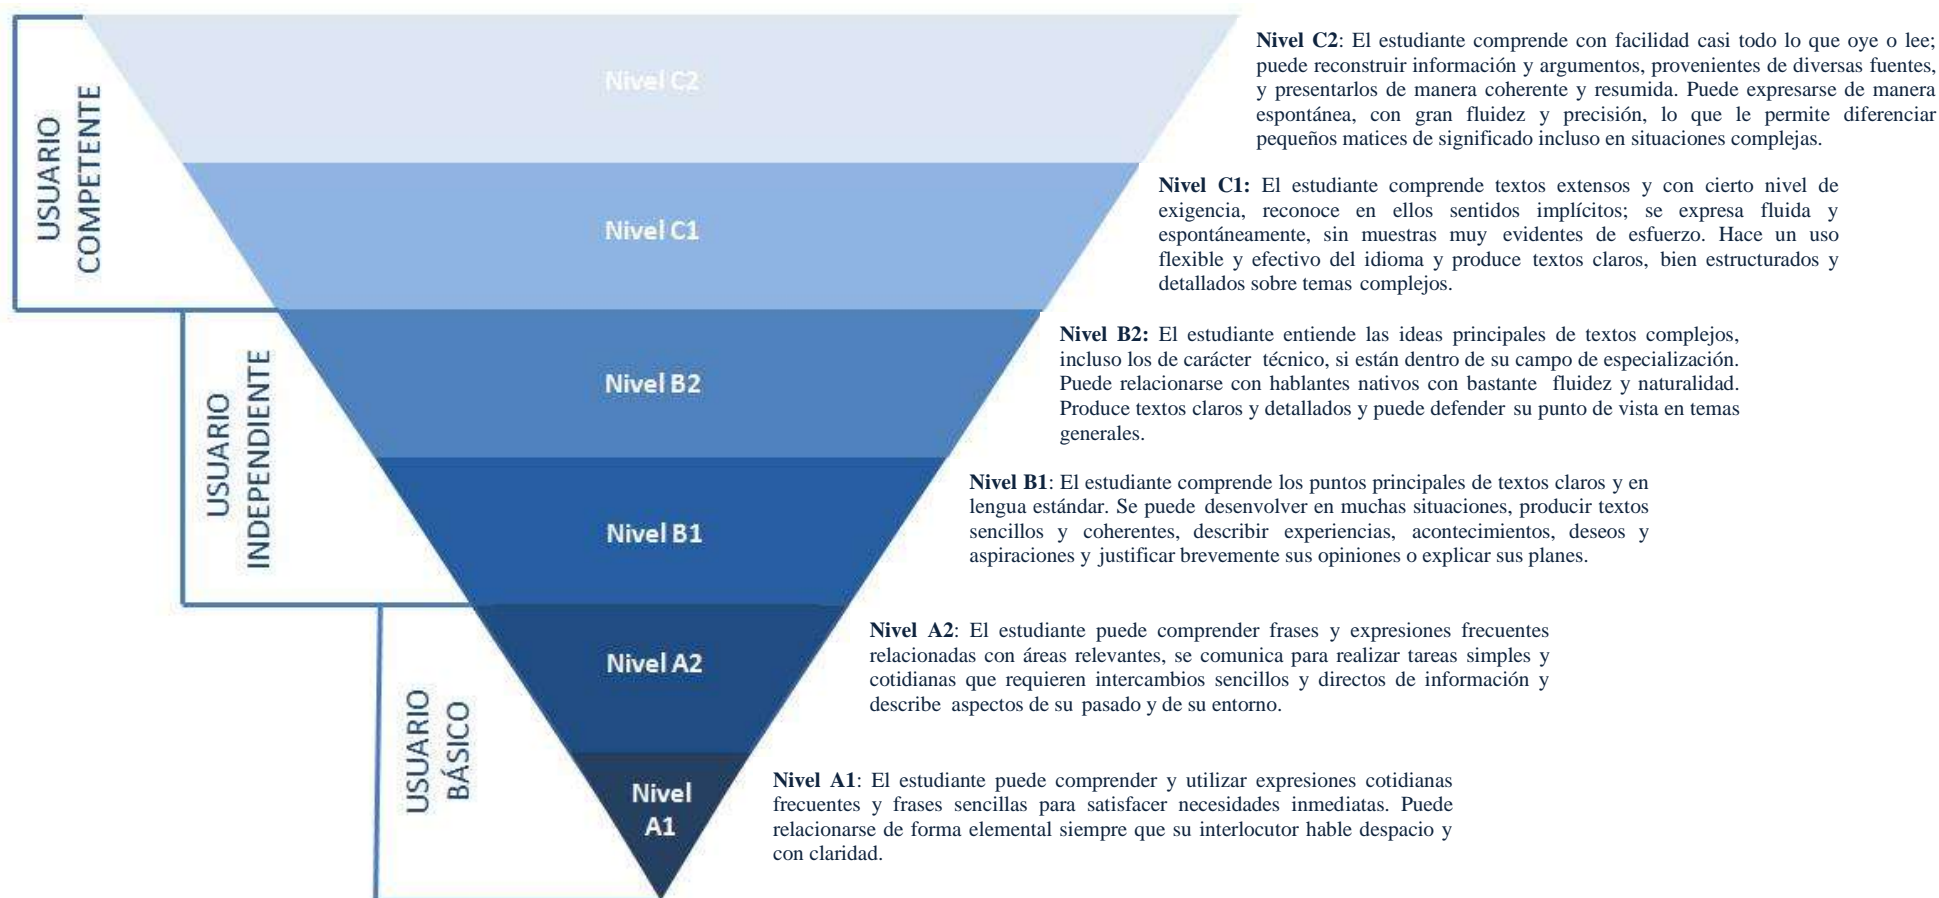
USUARIO COMPETENTE

Nivel C2

Nivel C1

USUARIO INDEPENDIENTE

Nivel B2

Nivel B1

USUARIO BÁSICO

Nivel A2

Nivel A1

**Nivel C2**: El estudiante comprende con facilidad casi todo lo que oye o lee; puede reconstruir información y argumentos, provenientes de diversas fuentes, y presentarlos de manera coherente y resumida. Puede expresarse de manera espontánea, con gran fluidez y precisión, lo que le permite diferenciar pequeños matices de significado incluso en situaciones complejas.

**Nivel C1:** El estudiante comprende textos extensos y con cierto nivel de exigencia, reconoce en ellos sentidos implícitos; se expresa fluida y espontáneamente, sin muestras muy evidentes de esfuerzo. Hace un uso flexible y efectivo del idioma y produce textos claros, bien estructurados y detallados sobre temas complejos.

**Nivel B2:** El estudiante entiende las ideas principales de textos complejos, incluso los de carácter técnico, si están dentro de su campo de especialización. Puede relacionarse con hablantes nativos con bastante fluidez y naturalidad. Produce textos claros y detallados y puede defender su punto de vista en temas generales.

**Nivel B1**: El estudiante comprende los puntos principales de textos claros y en lengua estándar. Se puede desenvolver en muchas situaciones, producir textos sencillos y coherentes, describir experiencias, acontecimientos, deseos y aspiraciones y justificar brevemente sus opiniones o explicar sus planes.

**Nivel A2**: El estudiante puede comprender frases y expresiones frecuentes relacionadas con áreas relevantes, se comunica para realizar tareas simples y cotidianas que requieren intercambios sencillos y directos de información y describe aspectos de su pasado y de su entorno.

**Nivel A1**: El estudiante puede comprender y utilizar expresiones cotidianas frecuentes y frases sencillas para satisfacer necesidades inmediatas. Puede relacionarse de forma elemental siempre que su interlocutor hable despacio y con claridad.